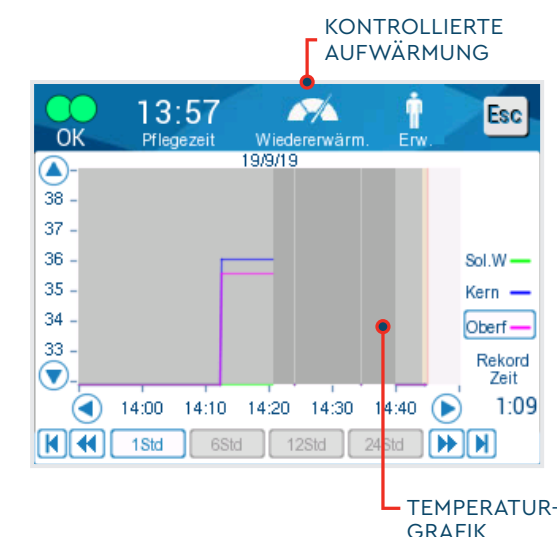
KONTROLLIERTE AUFWÄRMUNG

OK
13:57
Pflegezeit
Wiedererwärm.
Erw.
Esc

19/9/19

38
37
36
35
34
33

Sol.W
Kern
Oberf

Rekord Zeit
1:09

14:00
14:10
14:20
14:30
14:40

1Std
6Std
12Std
24Std

TEMPERATUR-
GRAFIK